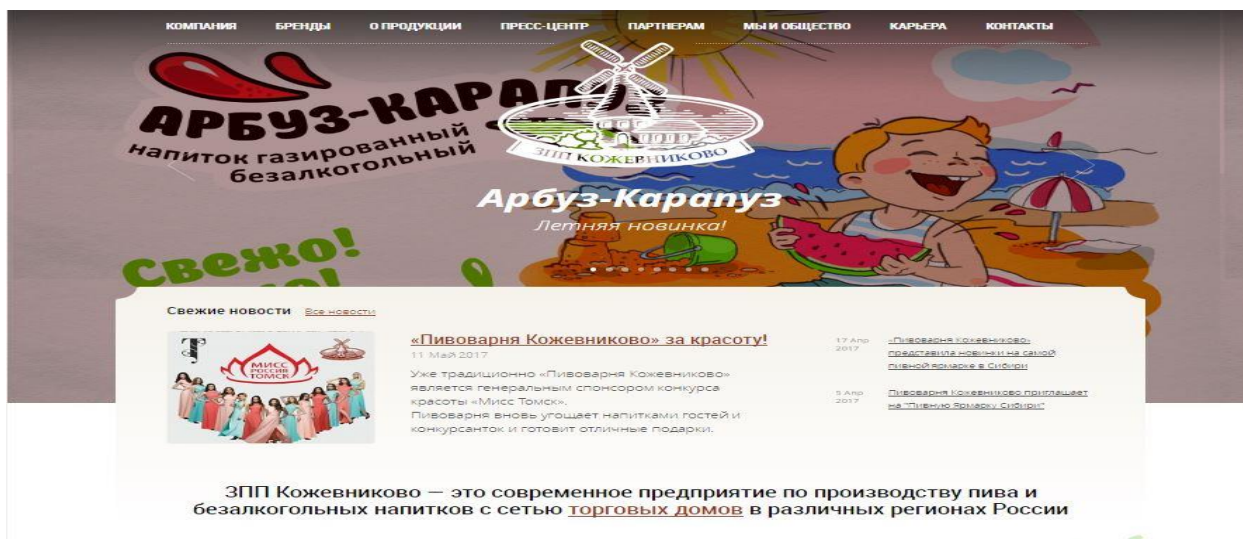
КОМПАНИЯ БРЕНДЫ О ПРОДУКЦИИ ПРЕСС-ЦЕНТР ПАРТНЕРАМ МЫ И ОБЩЕСТВО КАРЬЕРА КОНТАКТЫ

АРБУЗ-КАРАП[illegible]
напиток газированный безалкогольный

ЗПП КОЖЕВНИКОВО

Арбуз-Карапуз
Летняя новинка!

Свежо!

Свежие новости Все новости

МИСС РОССИЯ ТОМСК

«Пивоварня Кожевниково» за красоту!
11 Май 2017
Уже традиционно «Пивоварня Кожевниково» является генеральным спонсором конкурса красоты «Мисс Томск».
Пивоварня вновь угощает напитками гостей и конкурсанток и готовит отличные подарки.

17 Апр 2017 «Пивоварня Кожевниково» представила новинки на самой пивной ярмарке в Сибири

5 Апр 2017 Пивоварня Кожевниково приглашает на "Пивную Ярмарку Сибири"

ЗПП Кожевниково — это современное предприятие по производству пива и безалкогольных напитков с сетью торговых домов в различных регионах России